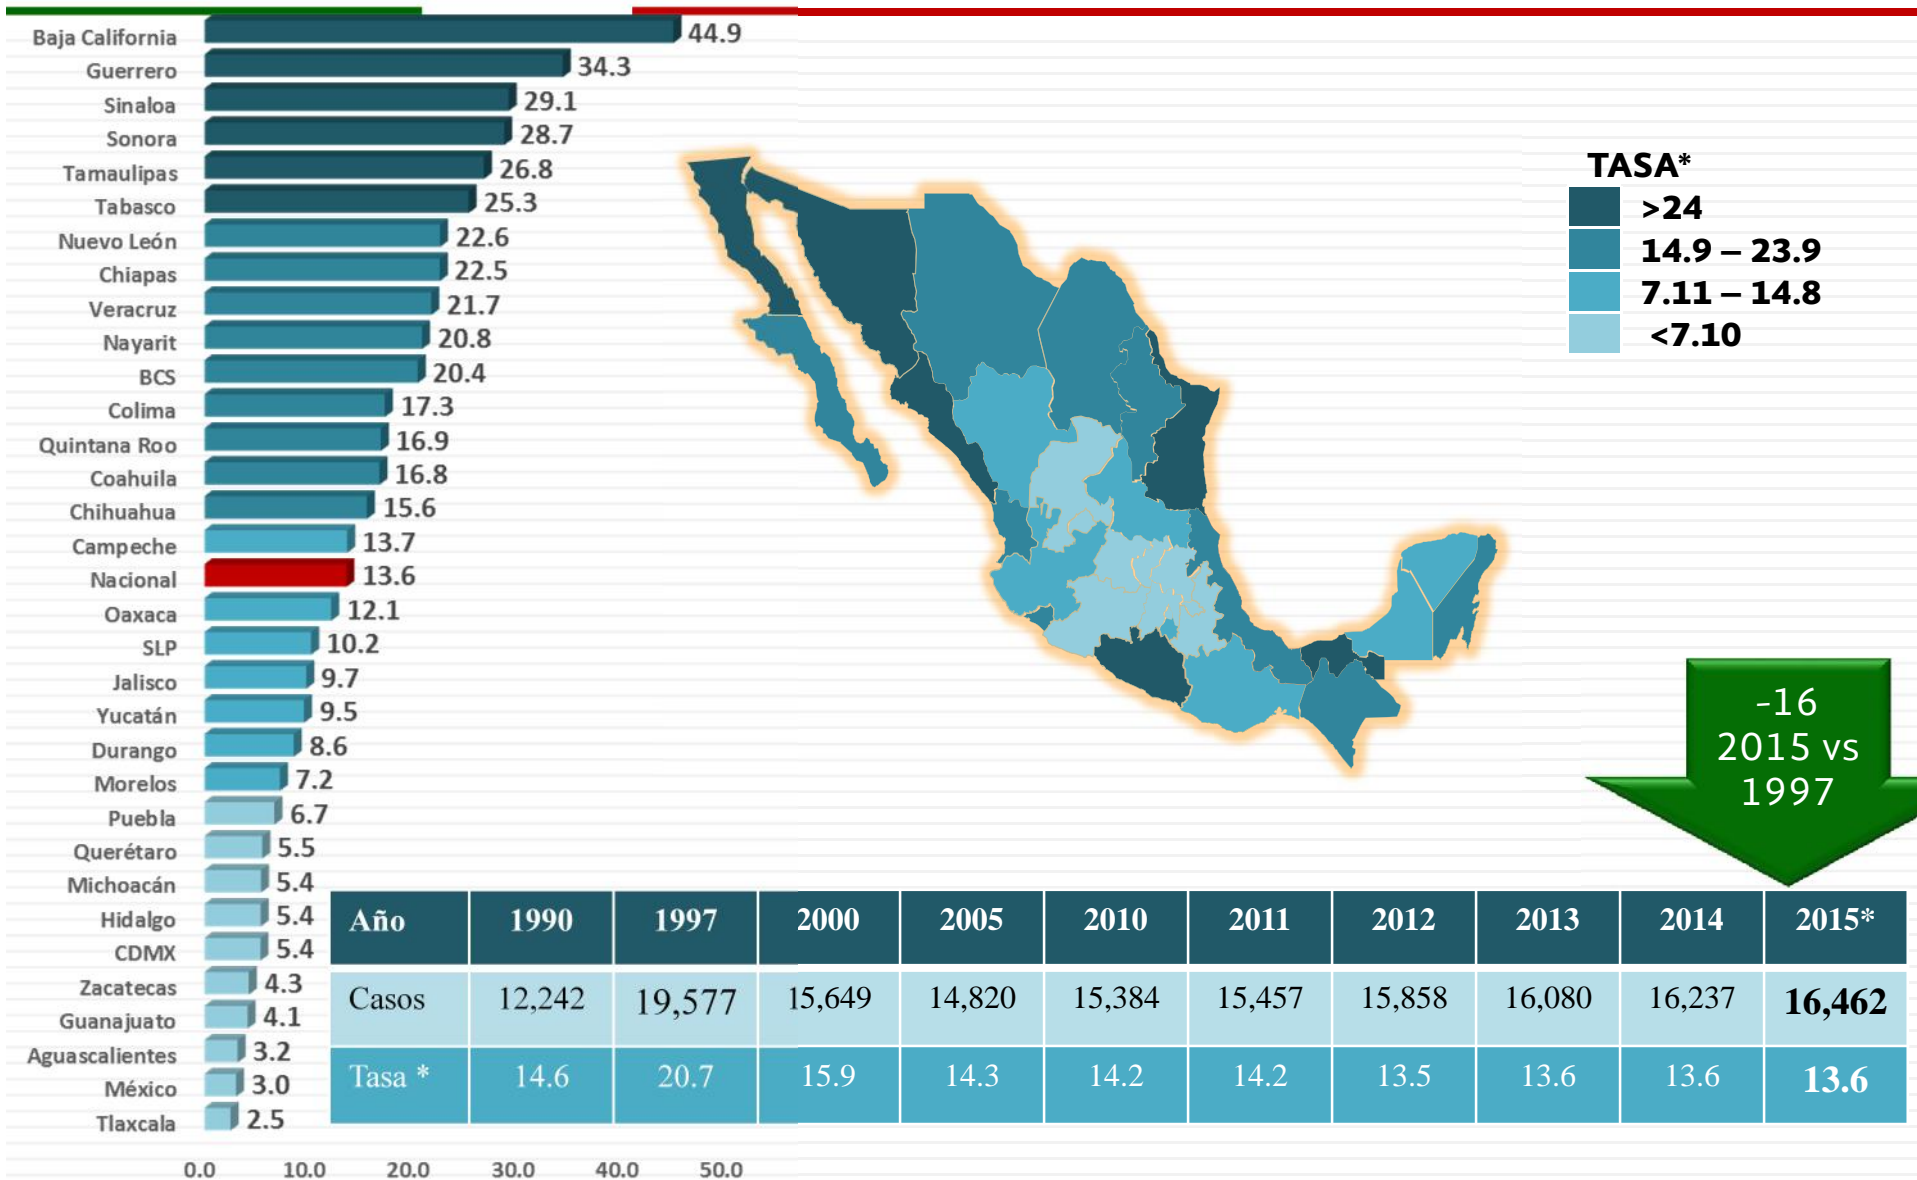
Baja California 44.9
Guerrero 34.3
Sinaloa 29.1
Sonora 28.7
Tamaulipas 26.8
Tabasco 25.3
Nuevo León 22.6
Chiapas 22.5
Veracruz 21.7
Nayarit 20.8
BCS 20.4
Colima 17.3
Quintana Roo 16.9
Coahuila 16.8
Chihuahua 15.6
Campeche 13.7
Nacional 13.6
Oaxaca 12.1
SLP 10.2
Jalisco 9.7
Yucatán 9.5
Durango 8.6
Morelos 7.2
Puebla 6.7
Querétaro 5.5
Michoacán 5.4
Hidalgo 5.4
CDMX 5.4
Zacatecas 4.3
Guanajuato 4.1
Aguascalientes 3.2
México 3.0
Tlaxcala 2.5

0.0 10.0 20.0 30.0 40.0 50.0

TASA*
>24
14.9 – 23.9
7.11 – 14.8
<7.10

-16
2015 vs
1997

| Año | 1990 | 1997 | 2000 | 2005 | 2010 | 2011 | 2012 | 2013 | 2014 | 2015* |
|---|---|---|---|---|---|---|---|---|---|---|
| Casos | 12,242 | 19,577 | 15,649 | 14,820 | 15,384 | 15,457 | 15,858 | 16,080 | 16,237 | 16,462 |
| Tasa * | 14.6 | 20.7 | 15.9 | 14.3 | 14.2 | 14.2 | 13.5 | 13.6 | 13.6 | 13.6 |